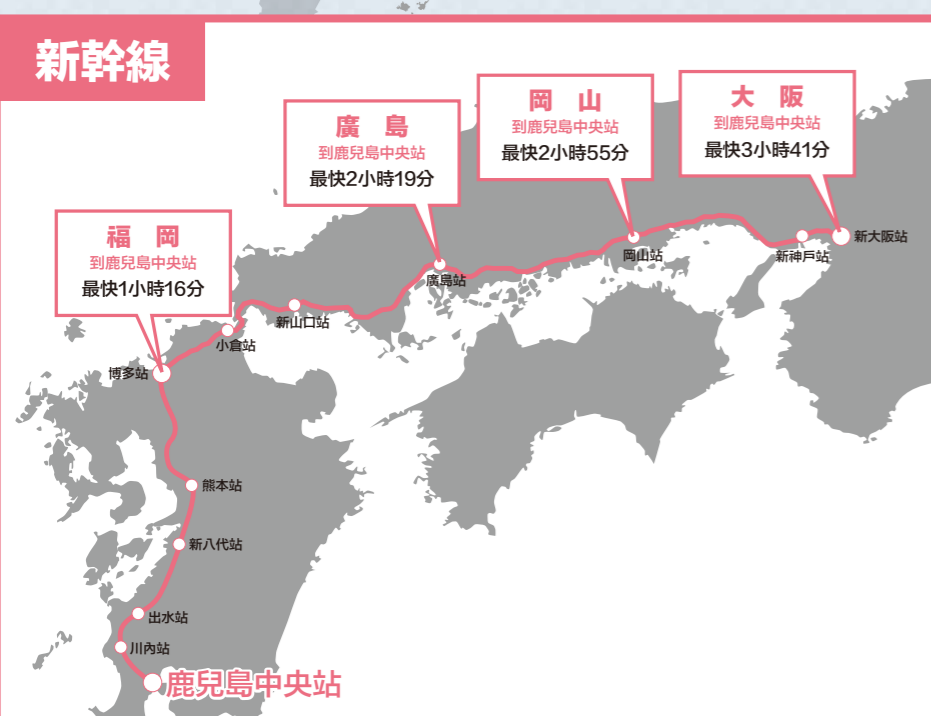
新幹線

福岡
到鹿兒島中央站
最快1小時16分

廣島
到鹿兒島中央站
最快2小時19分

岡山
到鹿兒島中央站
最快2小時55分

大阪
到鹿兒島中央站
最快3小時41分

新大阪站
新神戶站
岡山站
廣島站
新山口站
小倉站
博多站
熊本站
新八代站
出水站
川內站
鹿兒島中央站